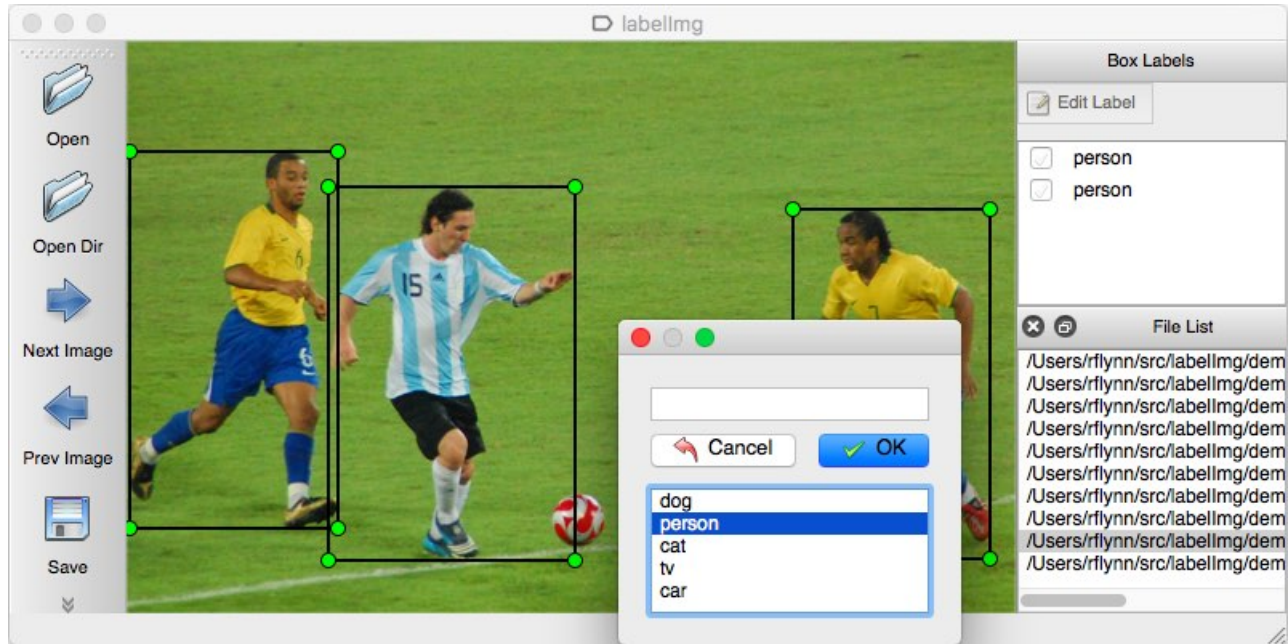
labelImg

Open

Open Dir

Next Image

Prev Image

Save

15

Cancel

OK

dog
person
cat
tv
car

Box Labels

Edit Label

person
person

File List

/Users/rflynn/src/labelImg/dem
/Users/rflynn/src/labelImg/dem
/Users/rflynn/src/labelImg/dem
/Users/rflynn/src/labelImg/dem
/Users/rflynn/src/labelImg/dem
/Users/rflynn/src/labelImg/dem
/Users/rflynn/src/labelImg/dem
/Users/rflynn/src/labelImg/dem
/Users/rflynn/src/labelImg/dem
/Users/rflynn/src/labelImg/dem